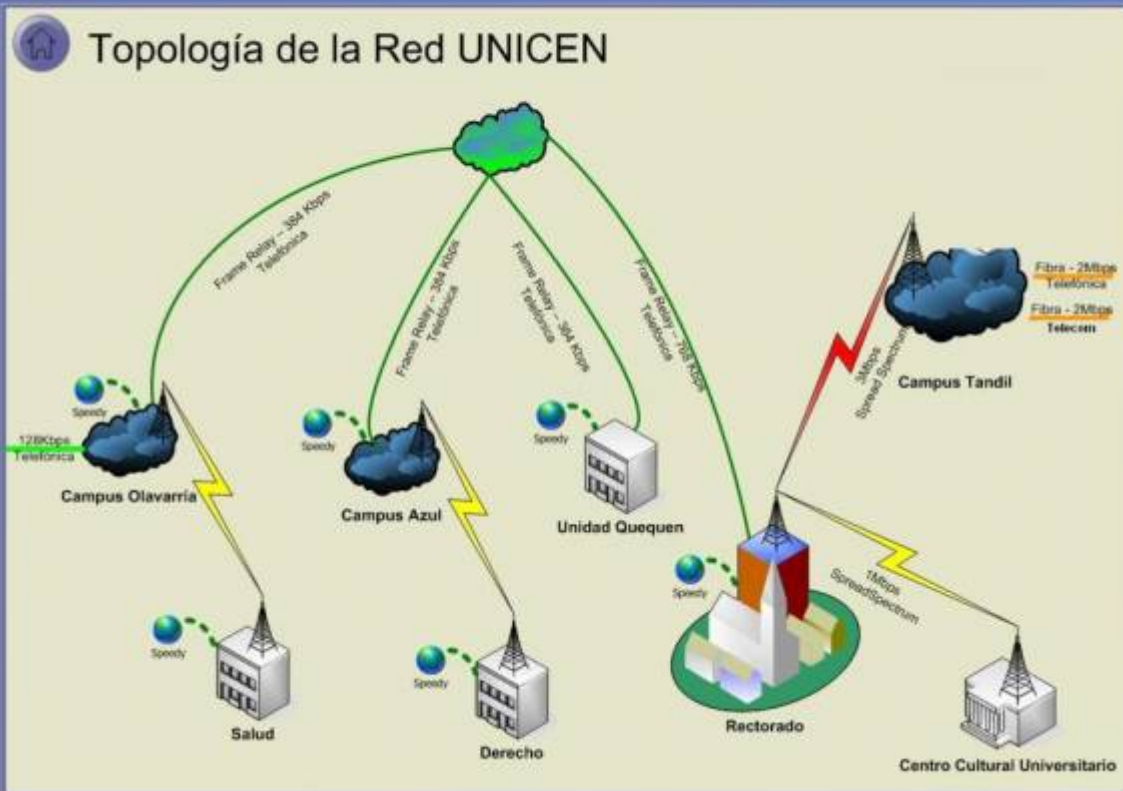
Topología de la Red UNICEN

Frame Relay – 384 Kbps
Telefónica

Frame Relay – 384 Kbps
Telefónica

Frame Relay – 384 Kbps
Telefónica

Frame Relay – 768 Kbps
Telefónica

Fibra - 2Mbps
Telefónica

Fibra - 2Mbps
Telecom

3Mbps
Spread Spectrum

Campus Tandil

Speedy

128Kbps
Telefónica

Campus Olavarría

Speedy

Campus Azul

Speedy

Unidad Quequen

Speedy

1Mbps
SpreadSpectrum

Speedy

Salud

Speedy

Derecho

Rectorado

Centro Cultural Universitario